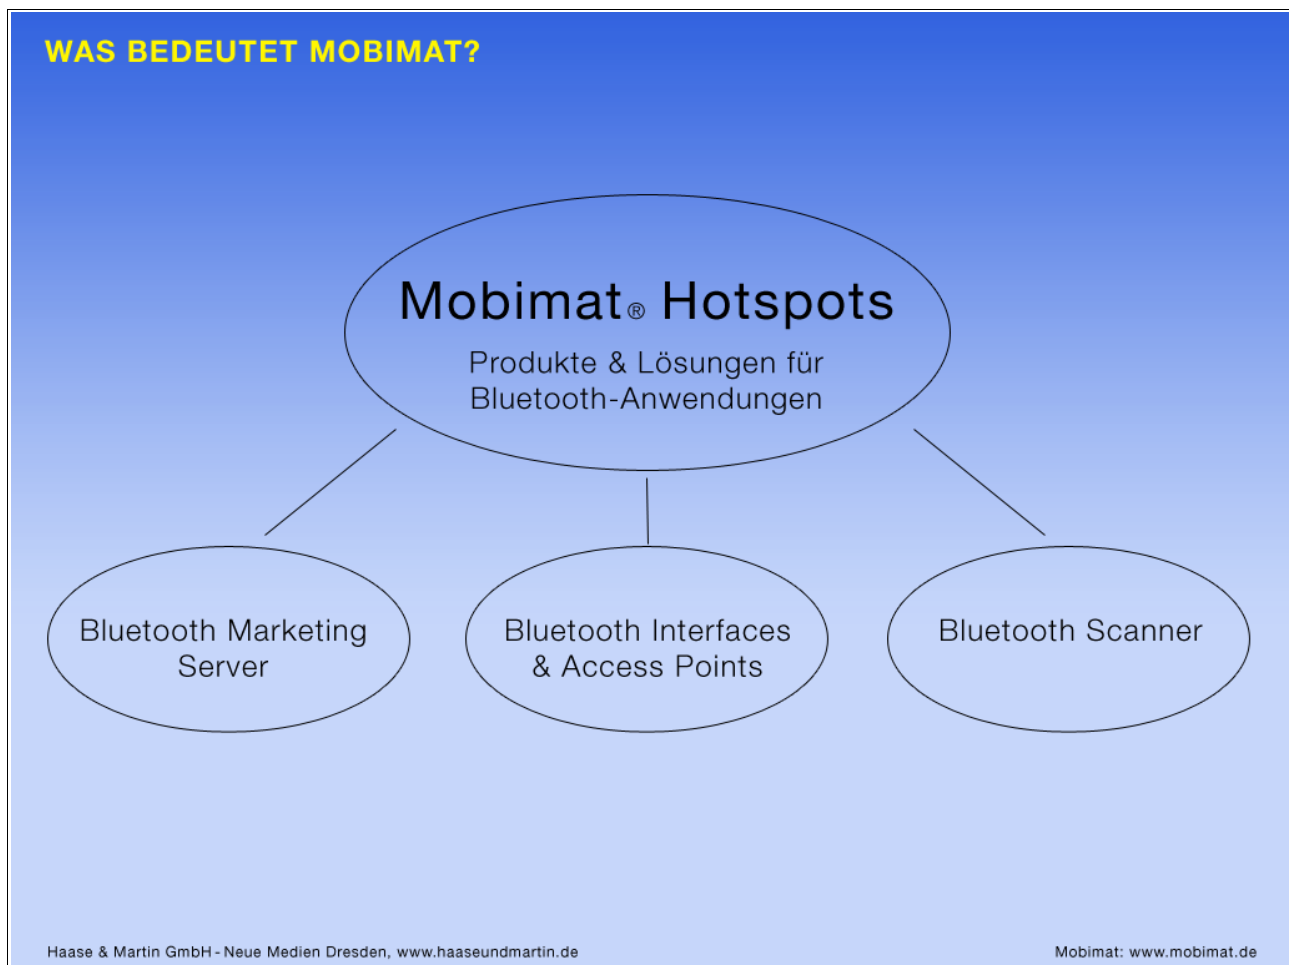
WAS BEDEUTET MOBIMAT?

Mobimat® Hotspots

Produkte & Lösungen für Bluetooth-Anwendungen

Bluetooth Marketing Server

Bluetooth Interfaces & Access Points

Bluetooth Scanner

Haase & Martin GmbH - Neue Medien Dresden, www.haaseundmartin.de

Mobimat: www.mobimat.de